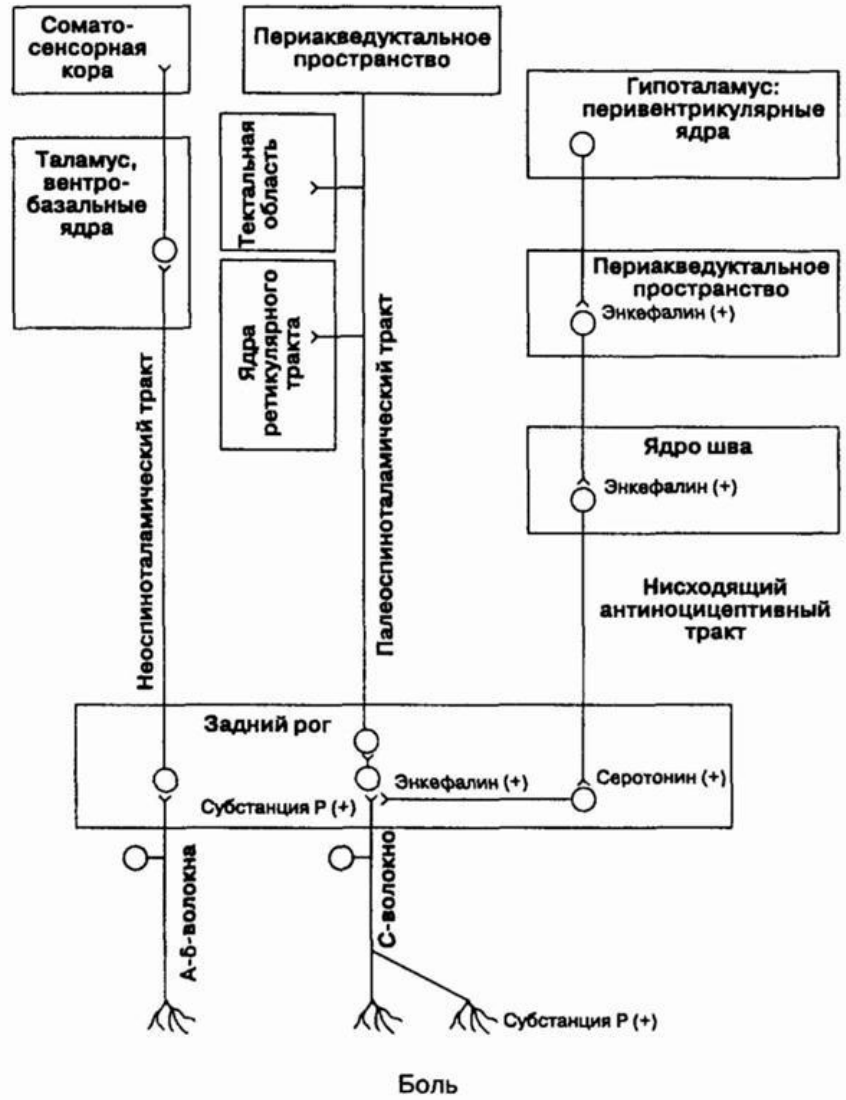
Сомато-сенсорная кора

Периакведуктальное пространство

Гипоталамус: перивентрикулярные ядра

Таламус, вентро-базальные ядра

Тектальная область

Ядра ретикулярного тракта

Периакведуктальное пространство

Энкефалин (+)

Ядро шва

Энкефалин (+)

Неоспиноталамический тракт

Палеоспиноталамический тракт

Нисходящий антиноцицептивный тракт

Задний рог

Энкефалин (+)

Серотонин (+)

Субстанция Р (+)

А-δ-волокна

С-волокно

Субстанция Р (+)

Боль